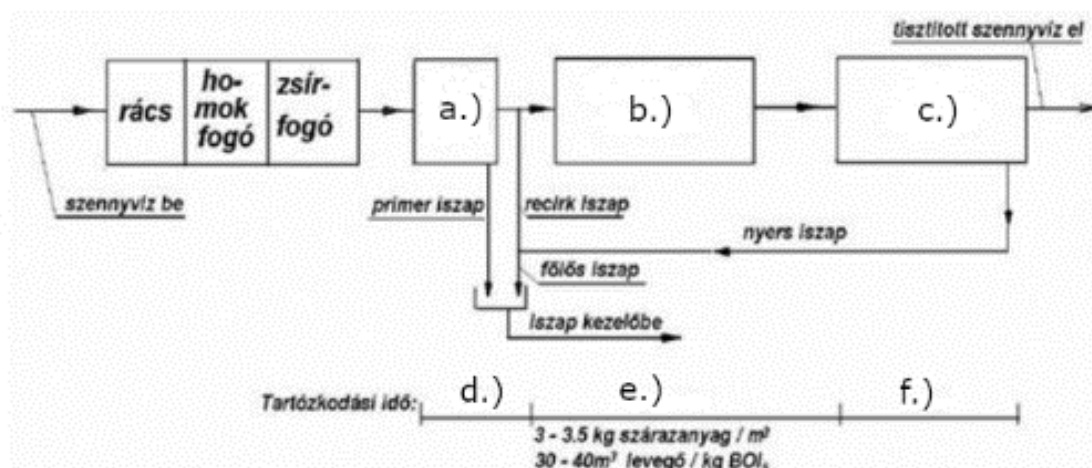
tisztított szennyvíz el

rács

homokfogó

zsírfogó

a.)

b.)

c.)

szennyvíz be

primer iszap

recirk iszap

nyers iszap

fölös iszap

iszap kezelőbe

Tartózkodási idő:

d.)

e.)

f.)

3 - 3.5 kg szárazanyag / m³

30 - 40m³ levegő / kg BOI₅